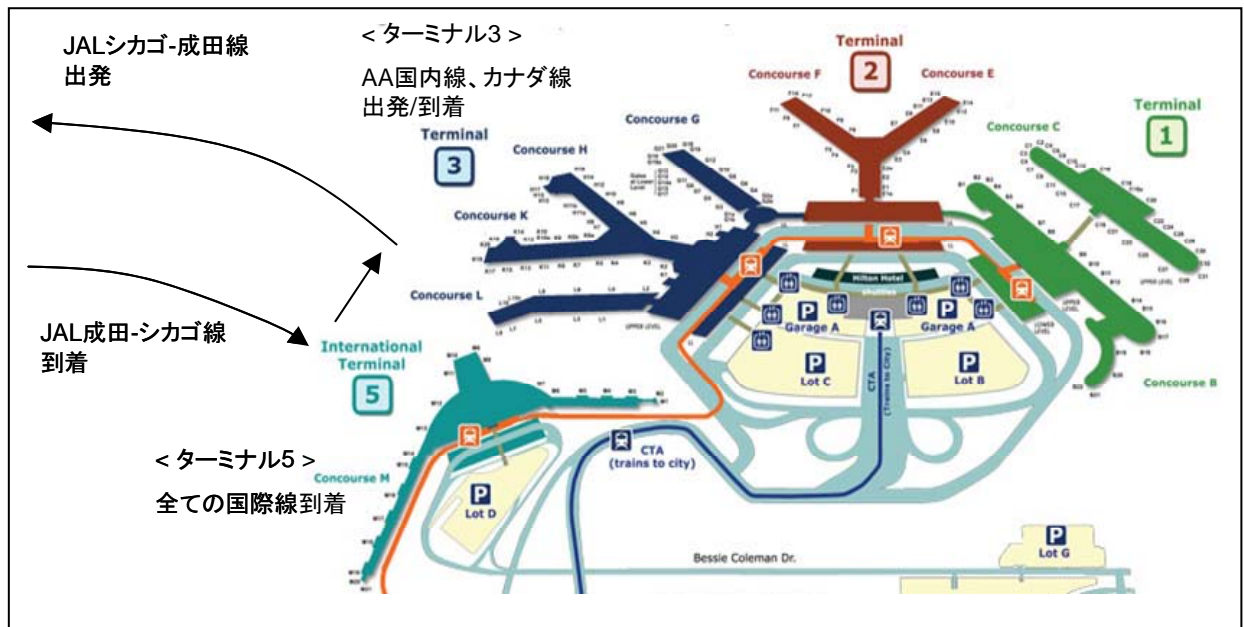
JALシカゴ-成田線
出発

< ターミナル3 >

AA国内線、カナダ線
出発/到着

Terminal
2

Concourse F

Concourse E

Terminal
1

Concourse C

Concourse G

Terminal
3

Concourse H

Concourse K

Concourse L

Hilton Hotel

Garage A

Garage A

P
Lot C

P
Lot B

CTA
(Trains to City)

Concourse B

JAL成田-シカゴ線
到着

International
Terminal
5

< ターミナル5 >

全ての国際線到着

Concourse M

P
Lot D

CTA
(trains to city)

Bessie Coleman Dr.

P
Lot G